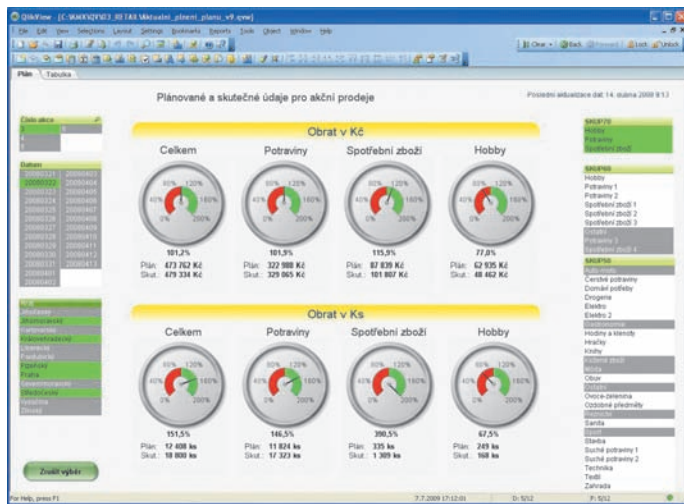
QlikView - [C:\SKRIS\QVS03_RETAIL\Aktualni_plneni_planu_v9.qvw]

File Edit View Selections Layout Settings Bookmarks Reports Tools Object Window Help

Clear Back Forward Lock Unlock

Plán Tabulka

Plánované a skutečné údaje pro akční prodeje

Poslední aktualizace dat: 14. března 2009 9:13

Číslo akce

Datum

Obrat v Kč

Celkem

101,2%
Plán: 473 762 Kč
Skut.: 479 334 Kč

Potraviny

101,9%
Plán: 322 988 Kč
Skut.: 329 065 Kč

Spotřební zboží

115,9%
Plán: 87 839 Kč
Skut.: 101 807 Kč

Hobby

77,0%
Plán: 62 935 Kč
Skut.: 48 462 Kč

Obrat v Ks

Celkem

151,5%
Plán: 12 408 ks
Skut.: 18 800 ks

Potraviny

146,5%
Plán: 11 824 ks
Skut.: 17 323 ks

Spotřební zboží

390,5%
Plán: 335 ks
Skut.: 1 309 ks

Hobby

67,5%
Plán: 249 ks
Skut.: 168 ks

0% 40% 80% 120% 160% 200%

SKUP70
Hobby
Potraviny
Spotřební zboží

SKUP60
Hobby
Potraviny 1
Potraviny 2
Spotřební zboží 1
Spotřební zboží 2
Spotřební zboží 3

SKUP50
Čerstvé potraviny
Domácí potřeby
Drogerie
Elektro
Elektro 2
Hobby a tlenoby
Hračky
Knihy
Obuv
Ovoce-zelenina
Oděvní předměty
Sanita
Stavba
Suché potraviny 1
Suché potraviny 2
Technika
Textil
Zahrada

Zrušit výběr

For Help, press F1

7.7.2009 17:12:01 D: 5/12 P: 5/12